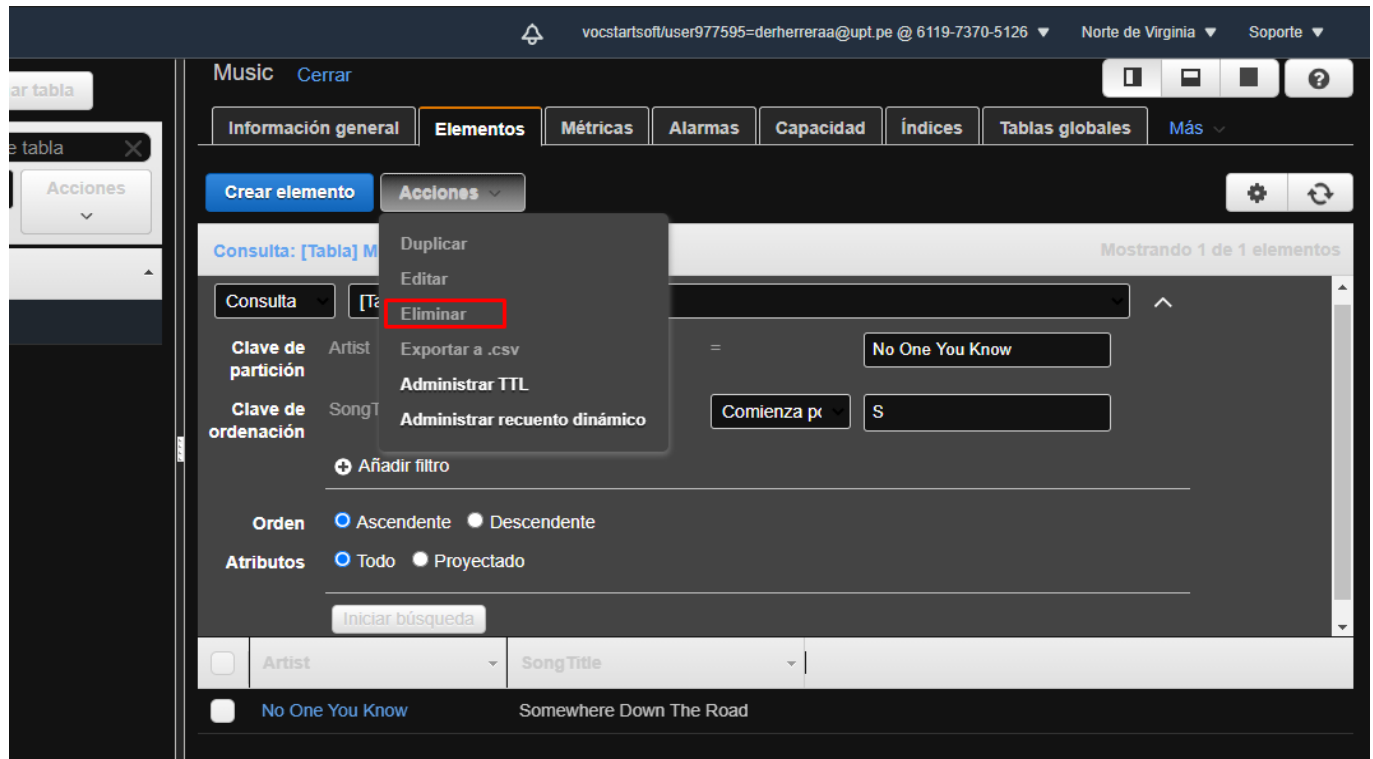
vocstartsoft/user977595=derherreraa@upt.pe @ 6119-7370-5126 ▼ Norte de Virginia ▼ Soporte ▼

ar tabla

e tabla

Acciones

Music Cerrar

Información general | Elementos | Métricas | Alarmas | Capacidad | Índices | Tablas globales | Más

Crear elemento | Acciones

Duplicar
Editar
Eliminar
Exportar a .csv
Administrar TTL
Administrar recuento dinámico

Consulta: [Tabla] M

Mostrando 1 de 1 elementos

Consulta | [Ta

Clave de partición | Artist | = | No One You Know

Clave de ordenación | SongT | Comienza pc | S

Añadir filtro

Orden | Ascendente | Descendente

Atributos | Todo | Proyectado

Iniciar búsqueda

| | Artist | SongTitle |
|---|---|---|
| | No One You Know | Somewhere Down The Road |